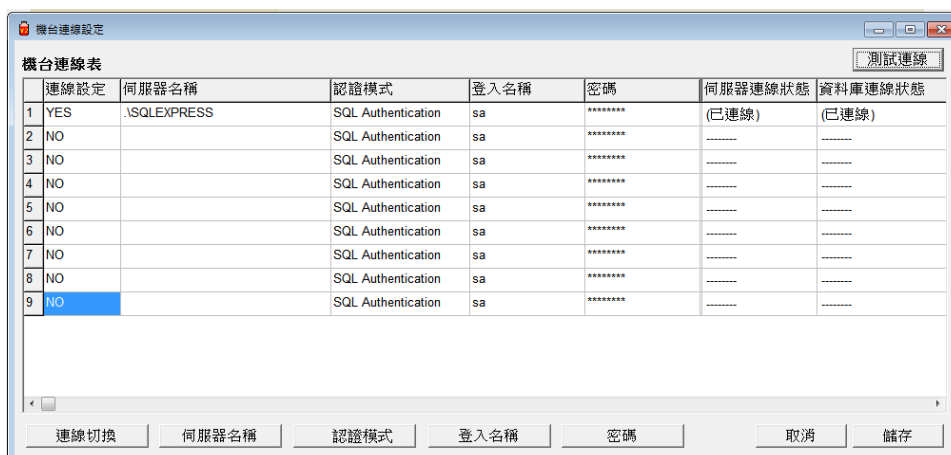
機台連線設定

機台連線表

測試連線

| | 連線設定 | 伺服器名稱 | 認證模式 | 登入名稱 | 密碼 | 伺服器連線狀態 | 資料庫連線狀態 |
|---|---|---|---|---|---|---|---|
| 1 | YES | .\SQLEXPRESS | SQL Authentication | sa | ******** | (已連線) | (已連線) |
| 2 | NO | | SQL Authentication | sa | ******** | -------- | -------- |
| 3 | NO | | SQL Authentication | sa | ******** | -------- | -------- |
| 4 | NO | | SQL Authentication | sa | ******** | -------- | -------- |
| 5 | NO | | SQL Authentication | sa | ******** | -------- | -------- |
| 6 | NO | | SQL Authentication | sa | ******** | -------- | -------- |
| 7 | NO | | SQL Authentication | sa | ******** | -------- | -------- |
| 8 | NO | | SQL Authentication | sa | ******** | -------- | -------- |
| 9 | NO | | SQL Authentication | sa | ******** | -------- | -------- |

連線切換 伺服器名稱 認證模式 登入名稱 密碼 取消 儲存